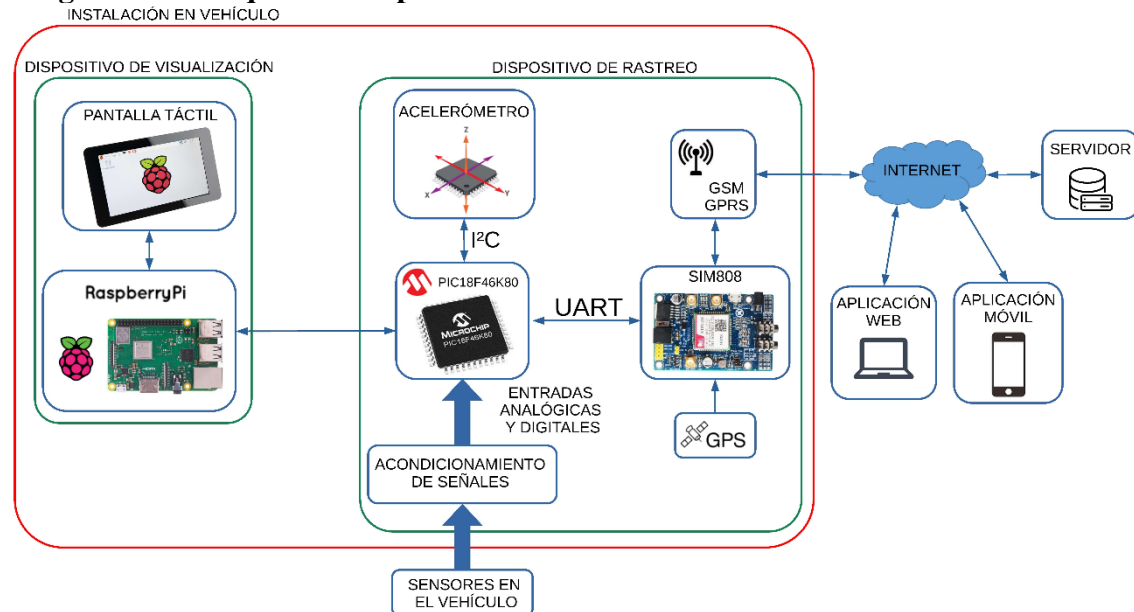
INSTALACIÓN EN VEHÍCULO

DISPOSITIVO DE VISUALIZACIÓN

PANTALLA TÁCTIL

RaspberryPi

DISPOSITIVO DE RASTREO

ACELERÓMETRO

Z

X

Y

I²C

PIC18F46K80

MICROCHIP

PIC18F46K80

UART

GSM
GPRS

SIM808

ENTRADAS
ANALÓGICAS
Y DIGITALES

GPS

ACONDICIONAMIENTO
DE SEÑALES

SENSORES EN
EL VEHÍCULO

INTERNET

SERVIDOR

APLICACIÓN
WEB

APLICACIÓN
MÓVIL